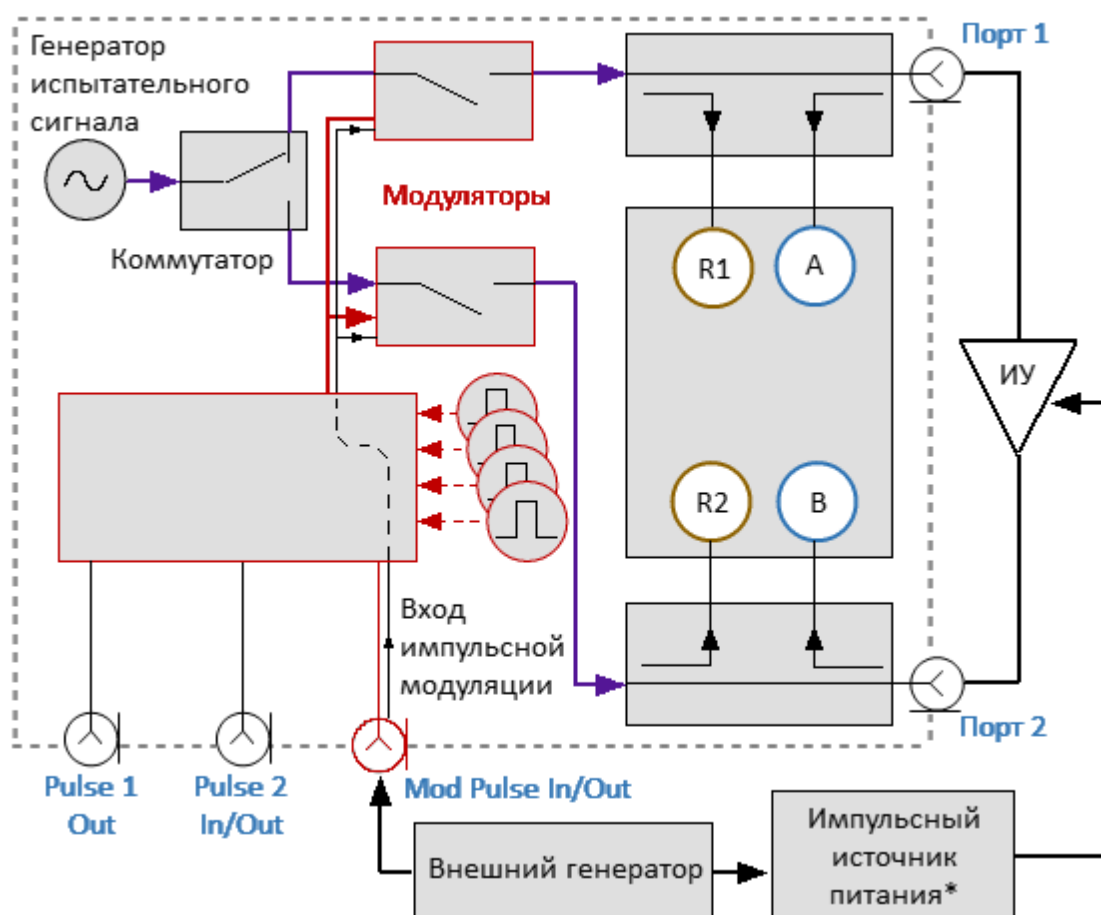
Генератор испытательного сигнала

Порт 1

Модуляторы

Коммутатор

R1

A

ИУ

R2

B

Вход импульсной модуляции

Порт 2

Pulse 1 Out

Pulse 2 In/Out

Mod Pulse In/Out

Внешний генератор

Импульсный источник питания*